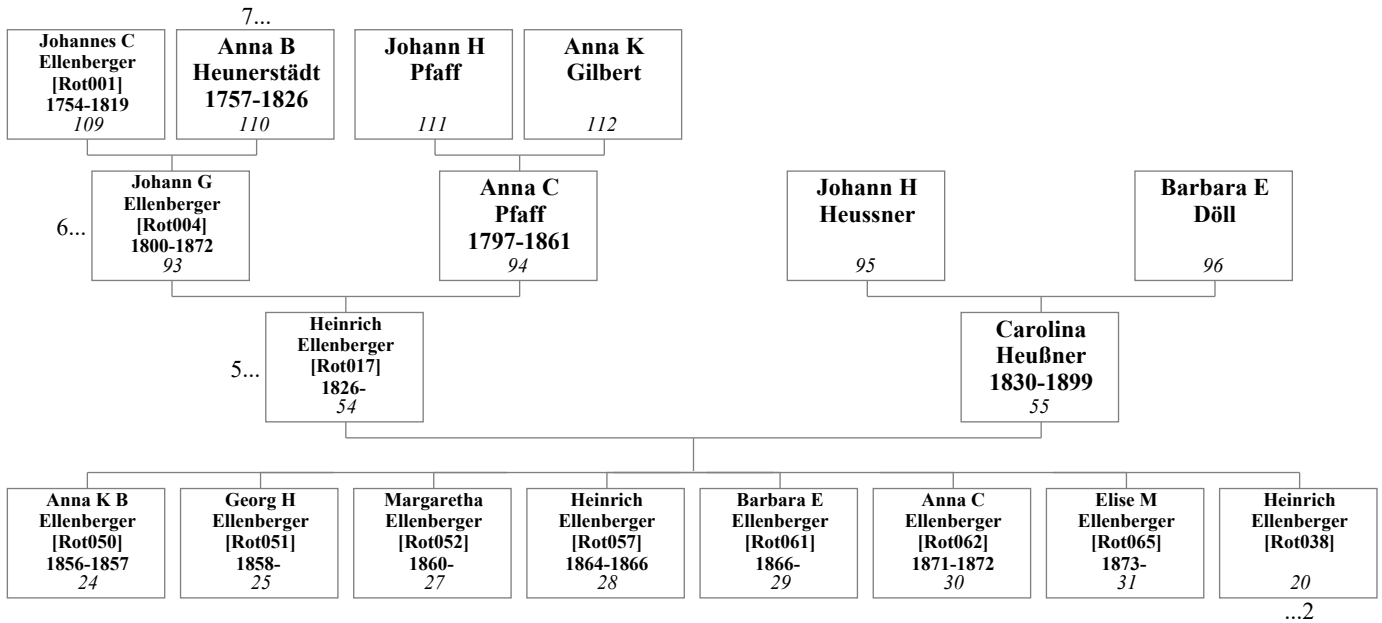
7...

Johannes C Ellenberger [Rot001] 1754-1819 *109*

Anna B Heunerstädt 1757-1826 *110*

Johann H Pfaff *111*

Anna K Gilbert *112*

6...

Johann G Ellenberger [Rot004] 1800-1872 *93*

Anna C Pfaff 1797-1861 *94*

Johann H Heussner *95*

Barbara E Döll *96*

5...

Heinrich Ellenberger [Rot017] 1826- *54*

Carolina Heußner 1830-1899 *55*

Anna K B Ellenberger [Rot050] 1856-1857 *24*

Georg H Ellenberger [Rot051] 1858- *25*

Margaretha Ellenberger [Rot052] 1860- *27*

Heinrich Ellenberger [Rot057] 1864-1866 *28*

Barbara E Ellenberger [Rot061] 1866- *29*

Anna C Ellenberger [Rot062] 1871-1872 *30*

Elise M Ellenberger [Rot065] 1873- *31*

Heinrich Ellenberger [Rot038] *20*

...2